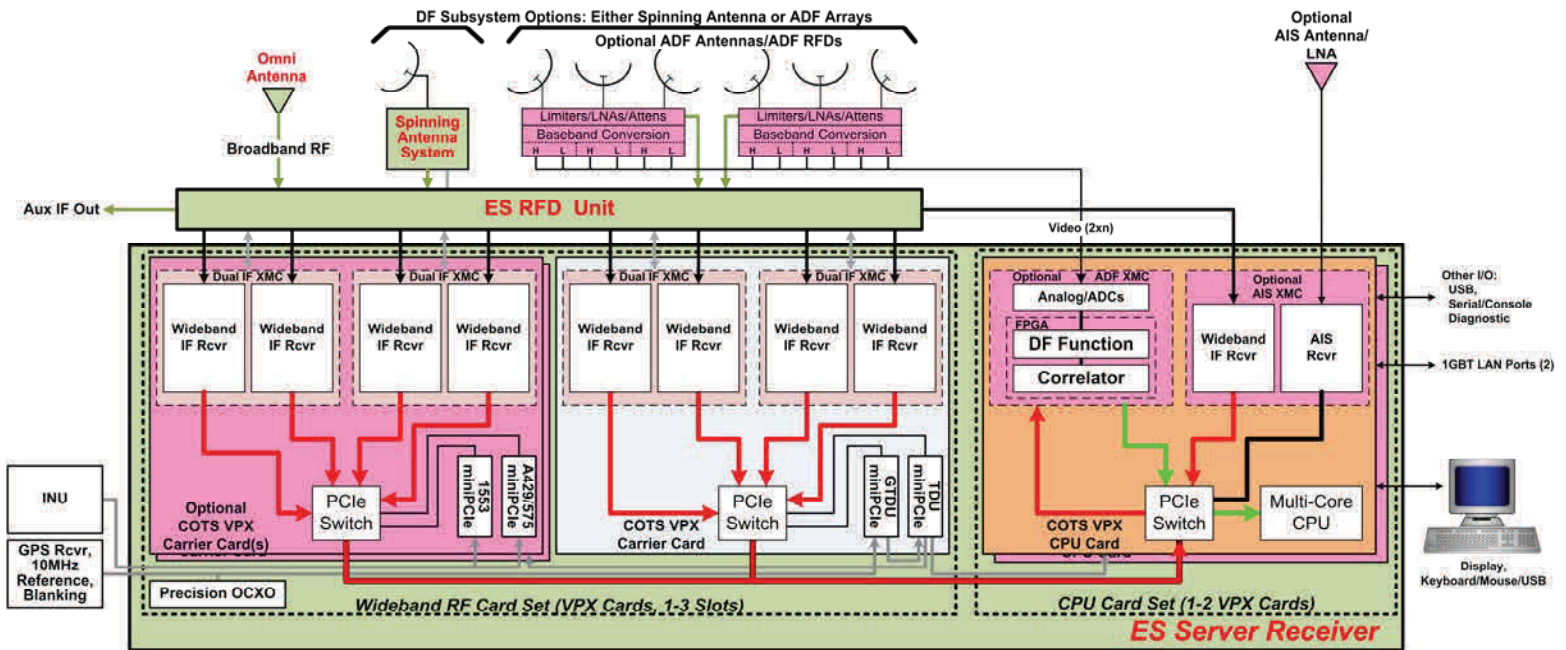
DF Subsystem Options: Either Spinning Antenna or ADF Arrays

Optional ADF Antennas/ADF RFDs

Optional AIS Antenna/ LNA

Omni Antenna

Broadband RF

Spinning Antenna System

Limiters/LNAs/Attens
Baseband Conversion
H L H L H L

Limiters/LNAs/Attens
Baseband Conversion
H L H L H L

Aux IF Out

ES RFD Unit

Video (2xn)

Dual IF XMC
Wideband IF Rcvr
Wideband IF Rcvr

Dual IF XMC
Wideband IF Rcvr
Wideband IF Rcvr

Dual IF XMC
Wideband IF Rcvr
Wideband IF Rcvr

Dual IF XMC
Wideband IF Rcvr
Wideband IF Rcvr

Optional ADF XMC
Analog/ADCs
FPGA
DF Function
Correlator

Optional AIS XMC
Wideband IF Rcvr
AIS Rcvr

Other I/O: USB, Serial/Console Diagnostic

1GBT LAN Ports (2)

INU

GPS Rcvr, 10MHz Reference, Blanking

Optional COTS VPX Carrier Card(s)

PCIe Switch

1553 miniPCIe

A429/575 miniPCIe

COTS VPX Carrier Card

PCIe Switch

GTDU miniPCIe

TDU miniPCIe

COTS VPX CPU Card

PCIe Switch

Multi-Core CPU

Display, Keyboard/Mouse/USB

Precision OCXO

Wideband RF Card Set (VPX Cards, 1-3 Slots)

CPU Card Set (1-2 VPX Cards)

ES Server Receiver